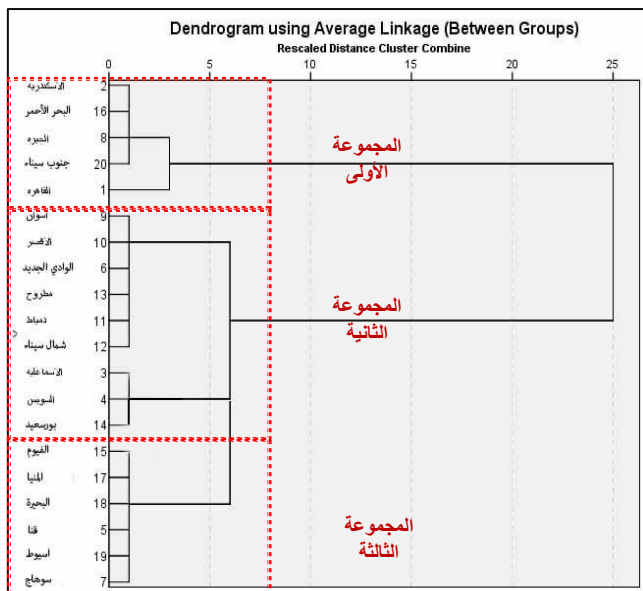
Dendrogram using Average Linkage (Between Groups)
Rescaled Distance Cluster Combine

0 5 10 15 20 25

الاسكندرية 2
البحر الأحمر 16
الجيزه 8
جنوب سيناء 20
القاهره 1

المجموعة الأولى

أسوان 9
الاقصر 10
الوادي الجديد 6
مطروح 13
دمياط 11
شمال سيناء 12
الاسماعليه 3
السويس 4
بورسعيد 14

المجموعة الثانية

الفيوم 15
المنيا 17
البحيرة 18
قنا 5
اسيوط 19
سوهاج 7

المجموعة الثالثة